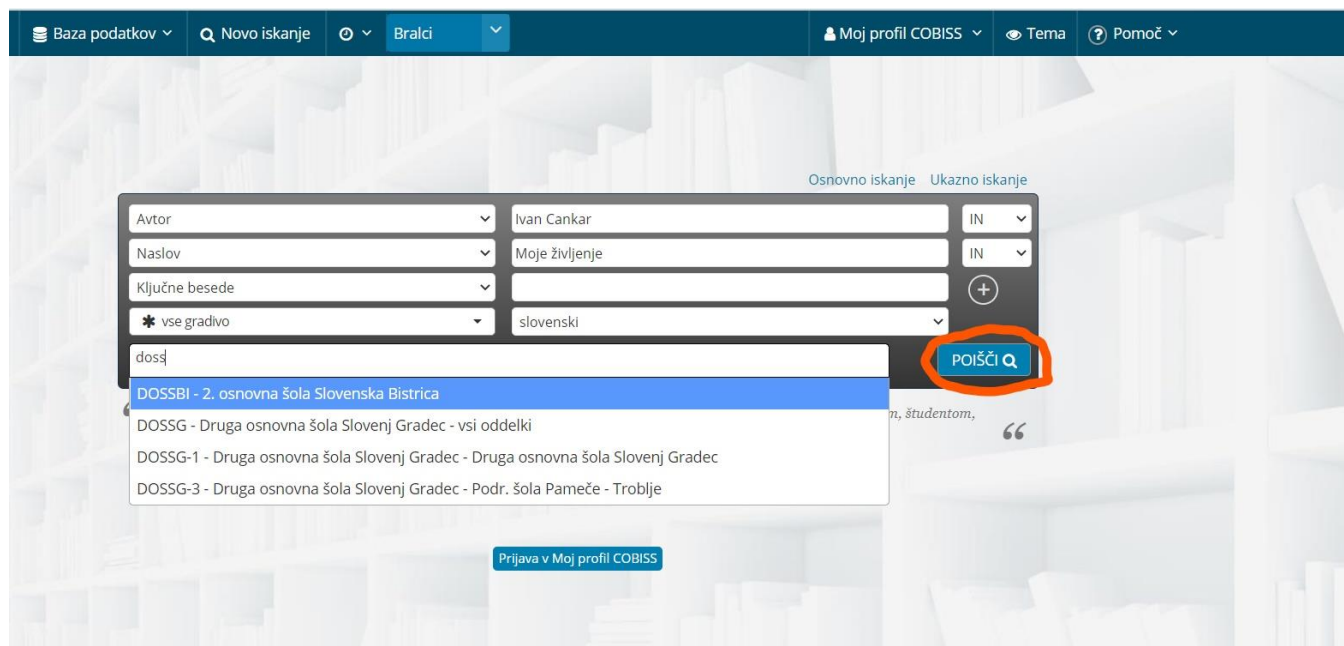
Baza podatkov | Novo iskanje | Bralci | Moj profil COBISS | Tema | Pomoč

Osnovno iskanje Ukazno iskanje

| | | |
|---|---|---|
| Avtor | Ivan Cankar | IN |
| Naslov | Moje življenje | IN |
| Ključne besede | | + |
| vse gradivo | slovenski | |

doss

POIŠČI

DOSSBI - 2. osnovna šola Slovenska Bistrica
DOSSG - Druga osnovna šola Slovenj Gradec - vsi oddelki
DOSSG-1 - Druga osnovna šola Slovenj Gradec - Druga osnovna šola Slovenj Gradec
DOSSG-3 - Druga osnovna šola Slovenj Gradec - Podr. šola Pameče - Troblje

m, študentom,

Prijava v Moj profil COBISS